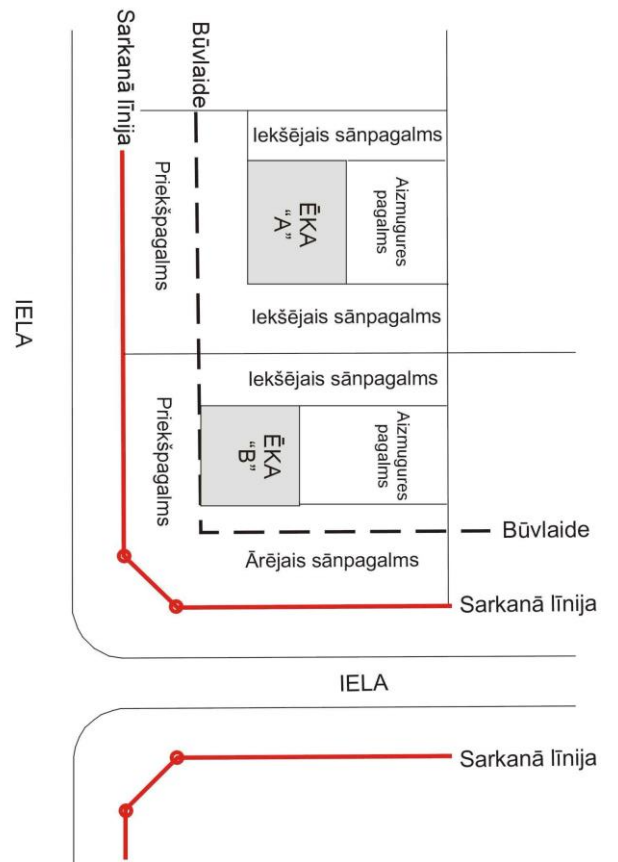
Sarkanā līnija
Būvlaide
Iekšējais sānpagalms
Priekšpagalms
ĒKA "A"
Aizmugures pagalms
IELA
Iekšējais sānpagalms
Iekšējais sānpagalms
Priekšpagalms
ĒKA "B"
Aizmugures pagalms
Būvlaide
Ārējais sānpagalms
Sarkanā līnija
IELA
Sarkanā līnija